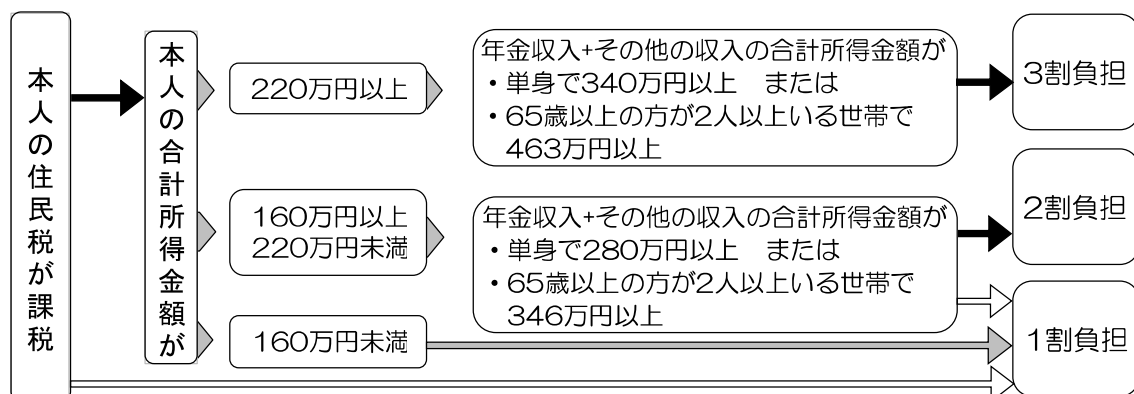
本人の住民税が課税

本人の合計所得金額が

220万円以上

年金収入+その他の収入の合計所得金額が
・単身で340万円以上　または
・65歳以上の方が2人以上いる世帯で463万円以上

3割負担

160万円以上
220万円未満

年金収入+その他の収入の合計所得金額が
・単身で280万円以上　または
・65歳以上の方が2人以上いる世帯で346万円以上

2割負担

160万円未満

1割負担